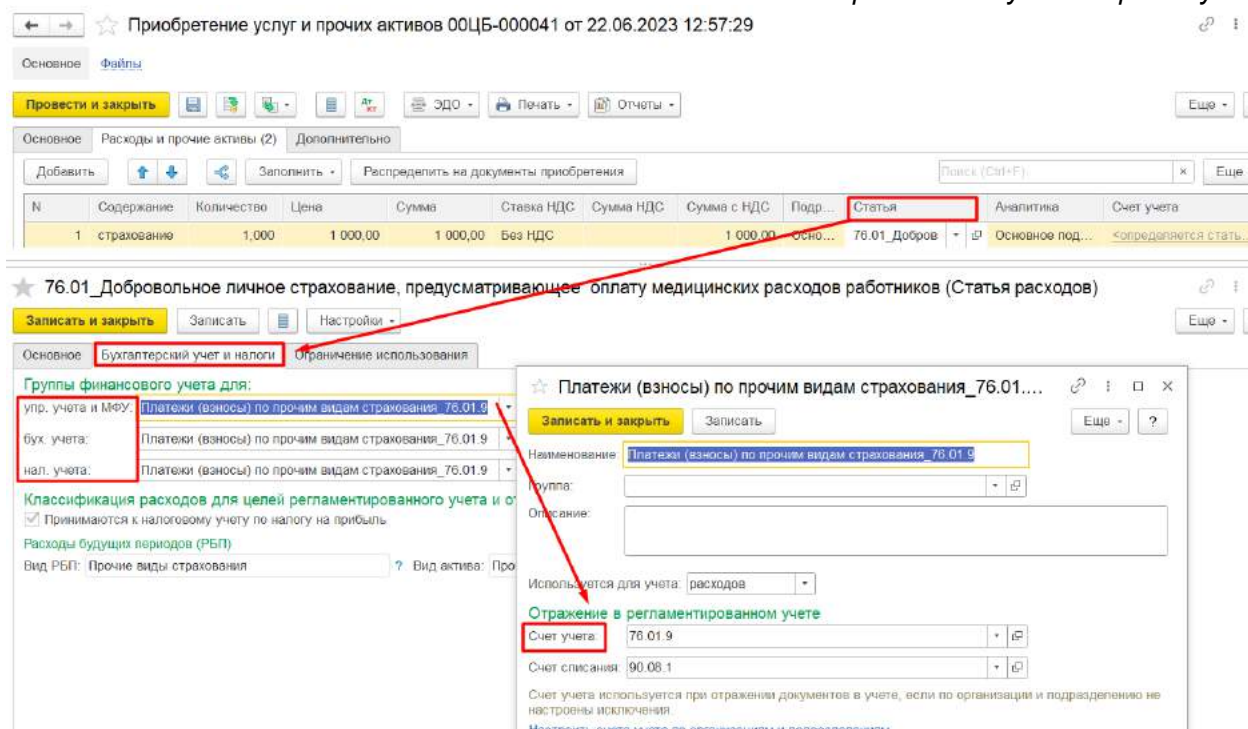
Приобретение услуг и прочих активов 00ЦБ-000041 от 22.06.2023 12:57:29

Основное Файлы

Провести и закрыть ЭДО Печать Отчеты Еще

Основное Расходы и прочие активы (2) Дополнительно

Добавить Заполнить Распределить на документы приобретения Поиск (Ctrl+F) Еще

| N | Содержание | Количество | Цена | Сумма | Ставка НДС | Сумма НДС | Сумма с НДС | Подр... | Статья | Аналитика | Счет учета |
|---|---|---|---|---|---|---|---|---|---|---|---|
| 1 | страхование | 1,000 | 1 000,00 | 1 000,00 | Без НДС | | 1 000,00 | Осно... | 76.01_Добров | Основное под... | <определяется стать... |

76.01_Добровольное личное страхование, предусматривающее оплату медицинских расходов работников (Статья расходов)

Записать и закрыть Записать Настройки Еще

Основное Бухгалтерский учет и налоги Ограничение использования

Группы финансового учета для:
упр. учета и МФУ: Платежи (взносы) по прочим видам страхования_76.01.9
бух. учета: Платежи (взносы) по прочим видам страхования_76.01.9
нал. учета: Платежи (взносы) по прочим видам страхования_76.01.9

Классификация расходов для целей регламентированного учета и о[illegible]
Принимаются к налоговому учету по налогу на прибыль

Расходы будущих периодов (РБП)
Вид РБП: Прочие виды страхования ? Вид актива: Про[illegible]

Платежи (взносы) по прочим видам страхования_76.01....

Записать и закрыть Записать Еще ?

Наименование: Платежи (взносы) по прочим видам страхования_76.01.9
Группа:
Описание:

Используется для учета: расходов

Отражение в регламентированном учете
Счет учета: 76.01.9
Счет списания: 90.08.1

Счет учета используется при отражении документов в учете, если по организации и подразделению не настроены исключения.
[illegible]